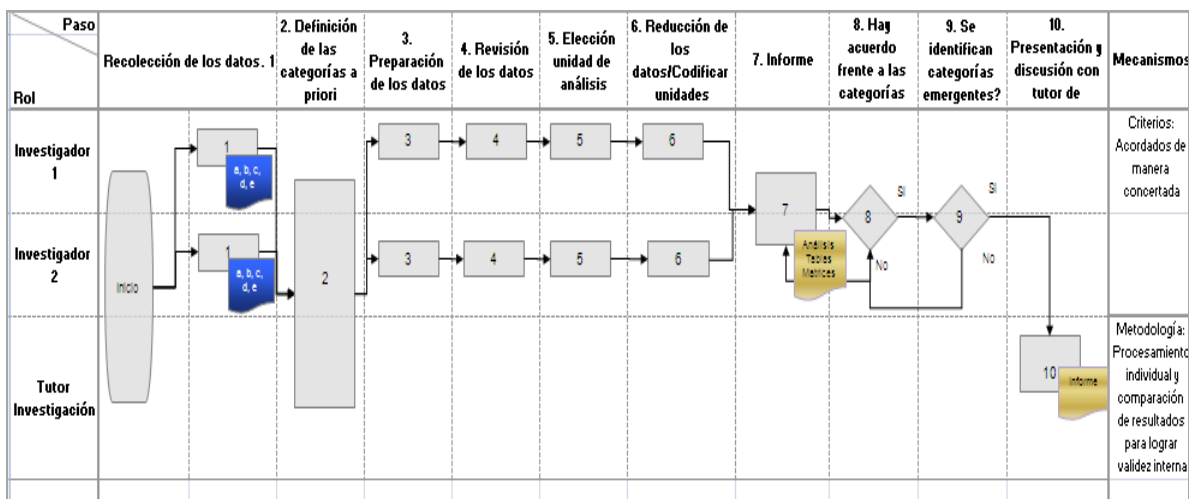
| Paso / Rol | Recolección de los datos. 1 | 2. Definición de las categorías a priori | 3. Preparación de los datos | 4. Revisión de los datos | 5. Elección unidad de análisis | 6. Reducción de los datos/Codificar unidades | 7. Informe | 8. Hay acuerdo frente a las categorías | 9. Se identifican categorías emergentes? | 10. Presentación y discusión con tutor de | Mecanismos |
|---|---|---|---|---|---|---|---|---|---|---|---|
| Investigador 1 | 1 a, b, c, d, e | | 3 | 4 | 5 | 6 | | | | | Criterios: Acordados de manera concertada |
| Investigador 2 | Inicio 1 a, b, c, d, e | 2 | 3 | 4 | 5 | 6 | 7 Análisis Tablas Matrices | 8 Si No | 9 Si No | | |
| Tutor Investigación | | | | | | | | | | 10 Informe | Metodología: Procesamiento individual y comparación de resultados para lograr validez interna |